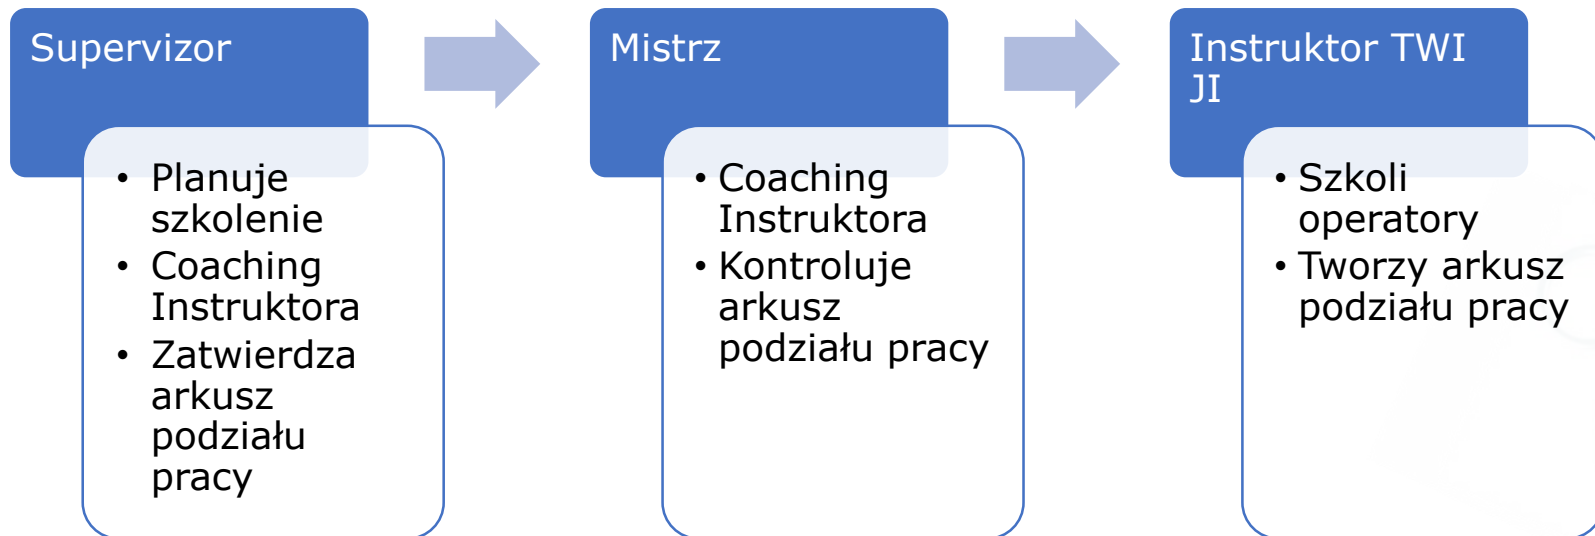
Supervizor

- Planuje szkolenie
- Coaching Instruktora
- Zatwierdza arkusz podziału pracy

Mistrz

- Coaching Instruktora
- Kontroluje arkusz podziału pracy

Instruktor TWI JI

- Szkoli operatory
- Tworzy arkusz podziału pracy